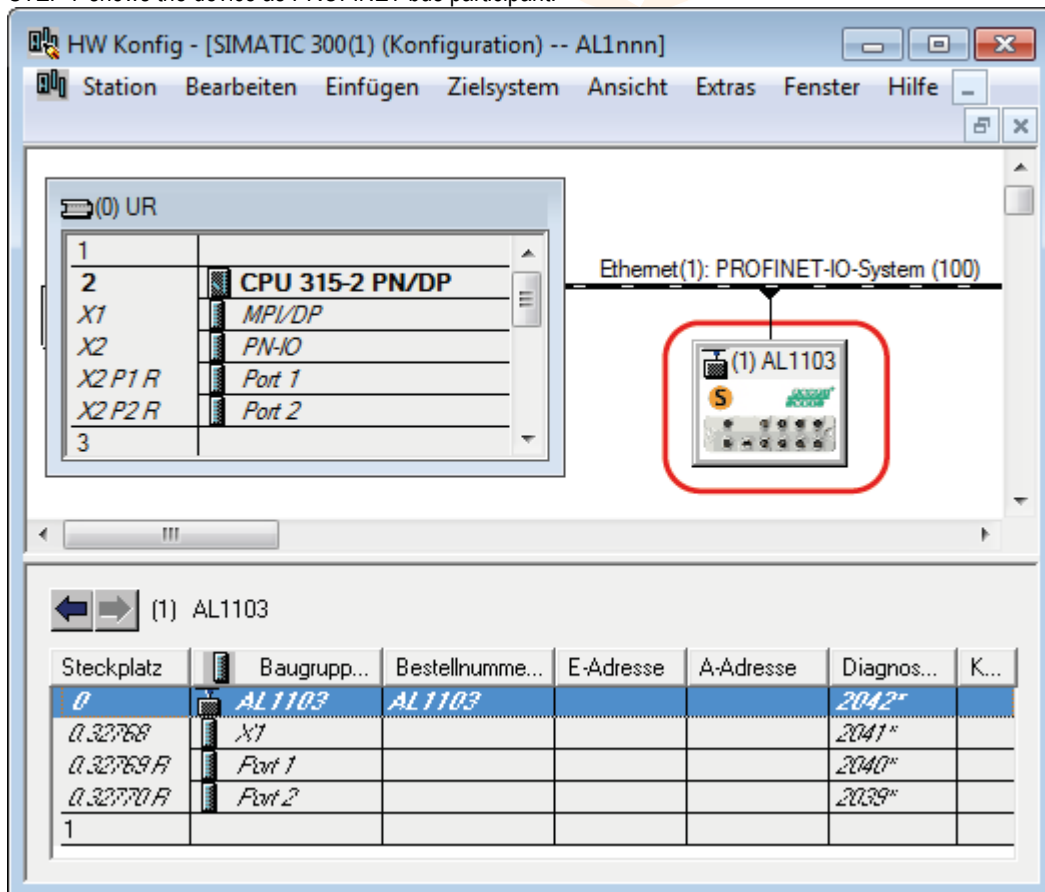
HW Konfig - [SIMATIC 300(1) (Konfiguration) -- AL1nnn]

Station Bearbeiten Einfügen Zielsystem Ansicht Extras Fenster Hilfe

(0) UR

| | |
|---|---|
| 1 | |
| 2 | CPU 315-2 PN/DP |
| X1 | MPI/DP |
| X2 | PN-IO |
| X2 P1 R | Port 1 |
| X2 P2 R | Port 2 |
| 3 | |

Ethernet(1): PROFINET-IO-System (100)

(1) AL1103

S

(1) AL1103

| Steckplatz | Baugrupp... | Bestellnumme... | E-Adresse | A-Adresse | Diagnos... | K... |
|---|---|---|---|---|---|---|
| 0 | AL1103 | AL1103 | | | 2042* | |
| 0.32768 | X1 | | | | 2041* | |
| 0.32769 R | Port 1 | | | | 2040* | |
| 0.32770 R | Port 2 | | | | 2039* | |
| 1 | | | | | | |